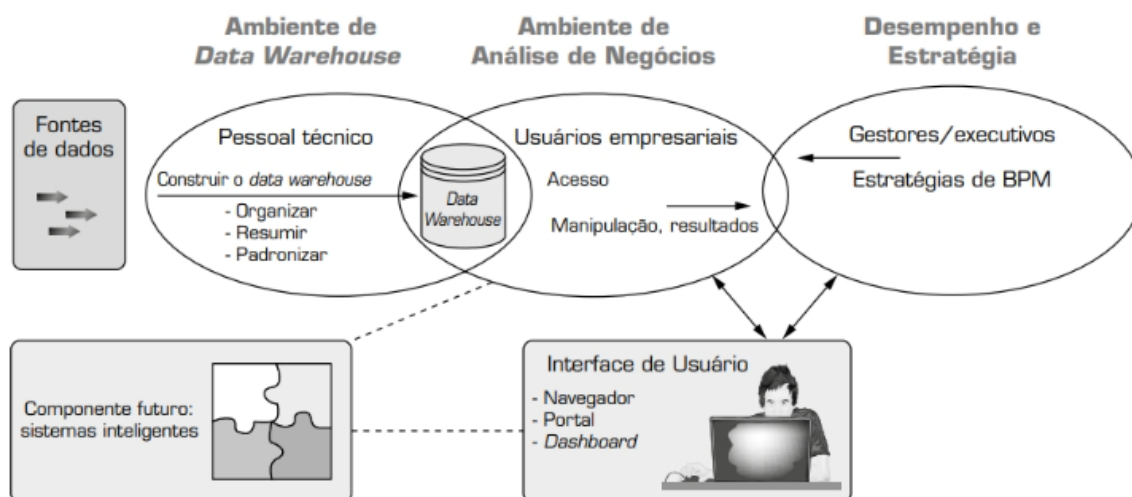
Ambiente de *Data Warehouse*

Ambiente de Análise de Negócios

Desempenho e Estratégia

Fontes de dados

Pessoal técnico

Construir o *data warehouse*

- Organizar
- Resumir
- Padronizar

Data Warehouse

Usuários empresariais

Acesso

Manipulação, resultados

Gestores/executivos

Estratégias de BPM

Componente futuro: sistemas inteligentes

Interface de Usuário

- Navegador
- Portal
- *Dashboard*